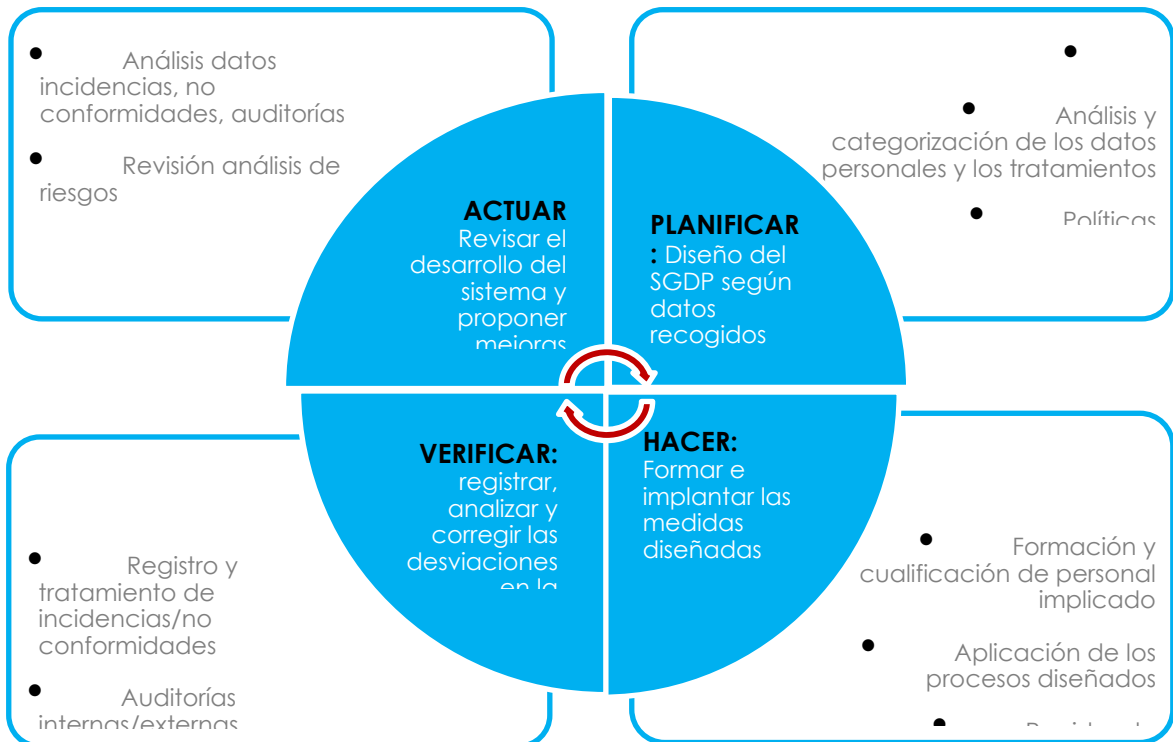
• Análisis datos incidencias, no conformidades, auditorías

• Revisión análisis de riesgos

•

• Análisis y categorización de los datos personales y los tratamientos

• Políticas

ACTUAR Revisar el desarrollo del sistema y proponer mejoras

PLANIFICAR: Diseño del SGDP según datos recogidos

VERIFICAR: registrar, analizar y corregir las desviaciones en la

HACER: Formar e implantar las medidas diseñadas

• Registro y tratamiento de incidencias/no conformidades

• Auditorías internas/externas

• Formación y cualificación de personal implicado

• Aplicación de los procesos diseñados

• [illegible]